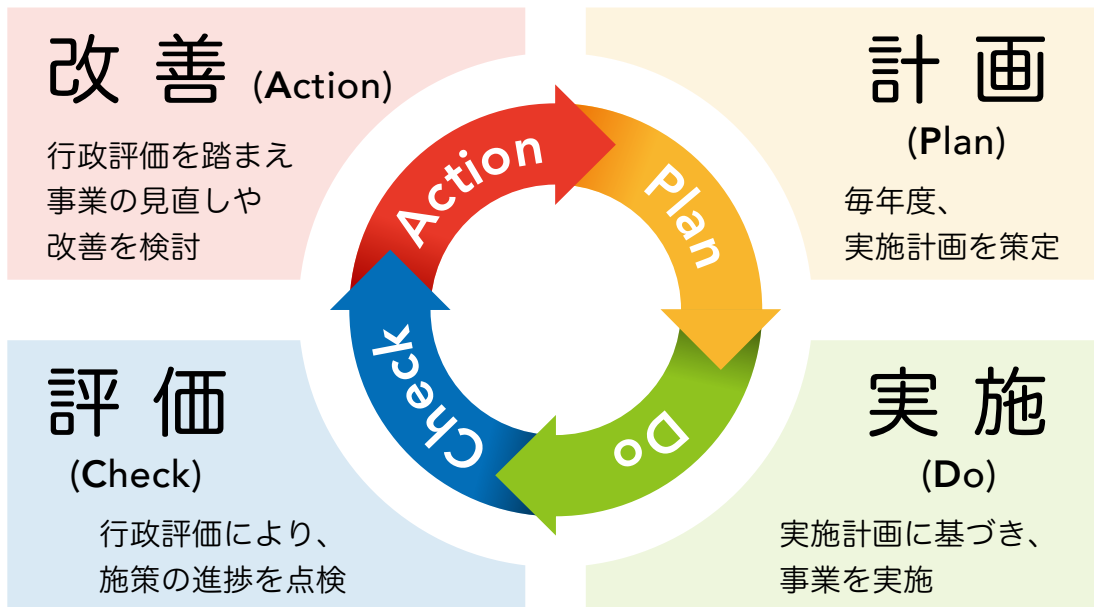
改善 (Action)

行政評価を踏まえ事業の見直しや改善を検討

計画 (Plan)

毎年度、実施計画を策定

Action

Plan

Do

Check

評価 (Check)

行政評価により、施策の進捗を点検

実施 (Do)

実施計画に基づき、事業を実施